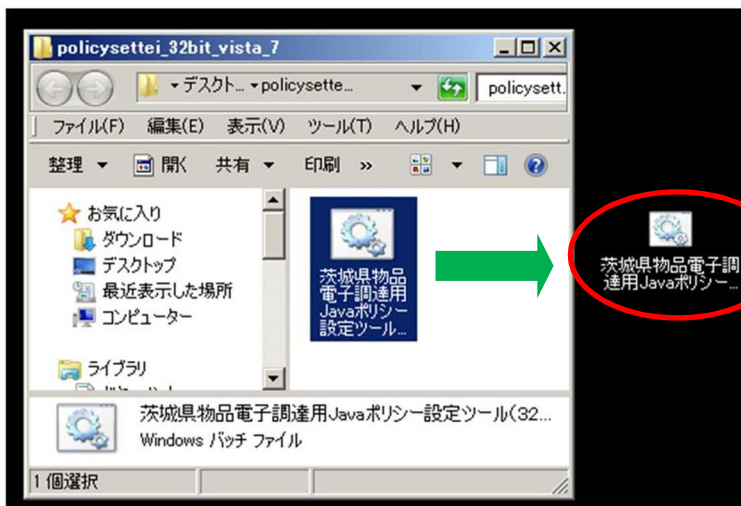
policysettei_32bit_vista_7

▸ デスクト... ▸ policysette...

policysett.

ファイル(F) 編集(E) 表示(V) ツール(T) ヘルプ(H)

整理 ▾ 開く 共有 ▾ 印刷 »

お気に入り
ダウンロード
デスクトップ
最近表示した場所
コンピューター

ライブラリ

茨城県物品電子調達用Javaポリシー設定ツール...

茨城県物品電子調達用Javaポリシー...

茨城県物品電子調達用Javaポリシー設定ツール(32...
Windows バッチ ファイル

1 個選択